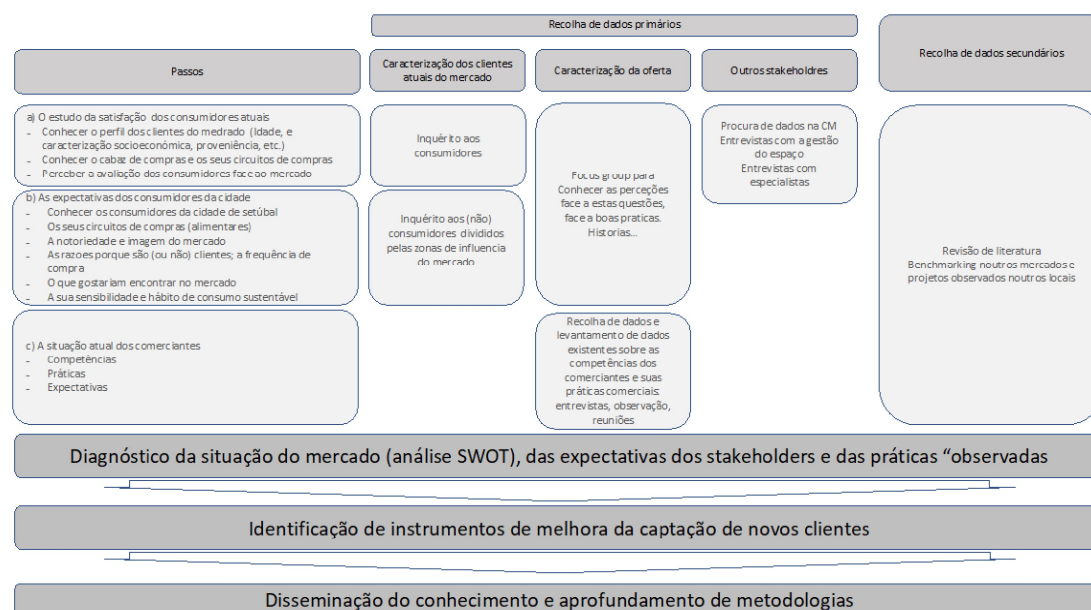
Recolha de dados primários

Recolha de dados secundários

Passos

Caracterização dos clientes atuais do mercado

Caracterização da oferta

Outros stakeholdres

a) O estudo da satisfação dos consumidores atuais
- Conhecer o perfil dos clientes do medrado (Idade, e caracterização socioeconómica, proveniência, etc.)
- Conhecer o cabaz de compras e os seus circuitos de compras
- Perceber a avaliação dos consumidores face ao mercado

Inquérito aos consumidores

Focus group para Conhecer as perceções face a estas questões, face a boas praticas. Historias...

Procura de dados na CM
Entrevistas com a gestão do espaço
Entrevistas com especialistas

b) As expectativas dos consumidores da cidade
- Conhecer os consumidores da cidade de setúbal
- Os seus circuitos de compras (alimentares)
- A notoriedade e imagem do mercado
- As razoes porque são (ou não) clientes; a frequência de compra
- O que gostariam encontrar no mercado
- A sua sensibilidade e hábito de consumo sustentável

Inquérito aos (não) consumidores divididos pelas zonas de influencia do mercado

Revisão de literatura
Benchmarking noutros mercados e projetos observados noutros locais

c) A situação atual dos comerciantes
- Competências
- Práticas
- Expectativas

Recolha de dados e levantamento de dados existentes sobre as competências dos comerciantes e suas práticas comerciais entrevistas, observação, reuniões

Diagnóstico da situação do mercado (análise SWOT), das expectativas dos stakeholders e das práticas “observadas

Identificação de instrumentos de melhora da captação de novos clientes

Disseminação do conhecimento e aprofundamento de metodologias